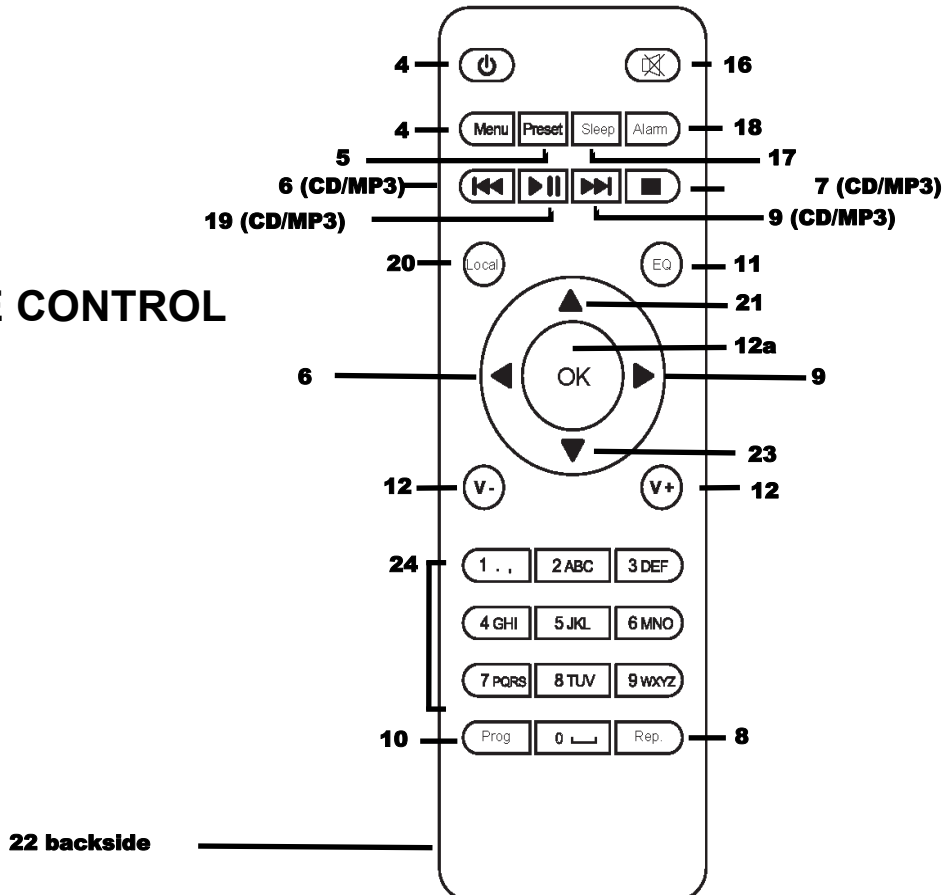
E CONTROL

4
16
4
Menu
Preset
Sleep
Alarm
18
5
17
6 (CD/MP3)
7 (CD/MP3)
19 (CD/MP3)
9 (CD/MP3)
20
Local
EQ
11
21
12a
6
OK
9
23
12
V-
V+
12
24
1 . ,
2 ABC
3 DEF
4 GHI
5 JKL
6 MNO
7 PQRS
8 TUV
9 WXYZ
10
Prog
0
Rep.
8
22 backside